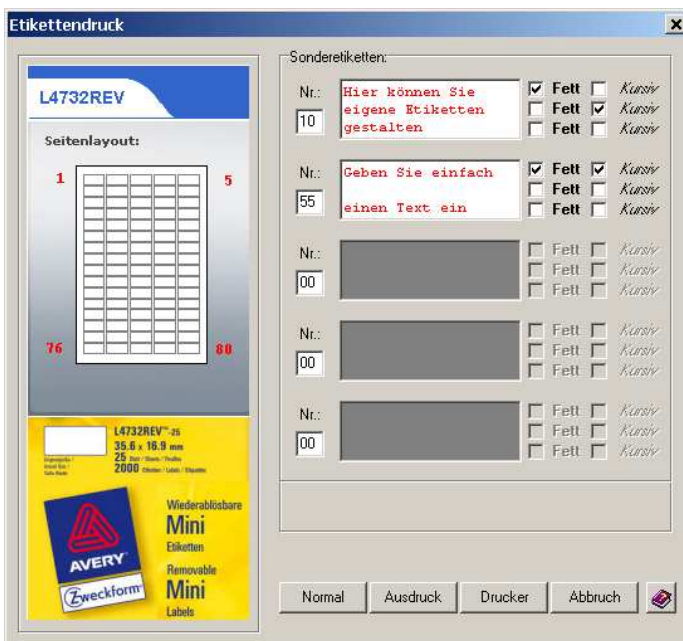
Etikettendruck

L4732REV

Seitenlayout:

1 5

76 80

L4732REV™-25
35.6 x 16.9 mm
25 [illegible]
2000 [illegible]

AVERY
Zweckform

Wiederablösbare
Mini
Etiketten
Removable
Mini
Labels

Sonderetiketten:

Nr.: 10
Hier können Sie
eigene Etiketten
gestalten
Fett Kursiv
Fett Kursiv
Fett Kursiv

Nr.: 55
Geben Sie einfach

einen Text ein
Fett Kursiv
Fett Kursiv
Fett Kursiv

Nr.: 00
Fett Kursiv
Fett Kursiv
Fett Kursiv

Nr.: 00
Fett Kursiv
Fett Kursiv
Fett Kursiv

Nr.: 00
Fett Kursiv
Fett Kursiv
Fett Kursiv

Normal Ausdruck Drucker Abbruch